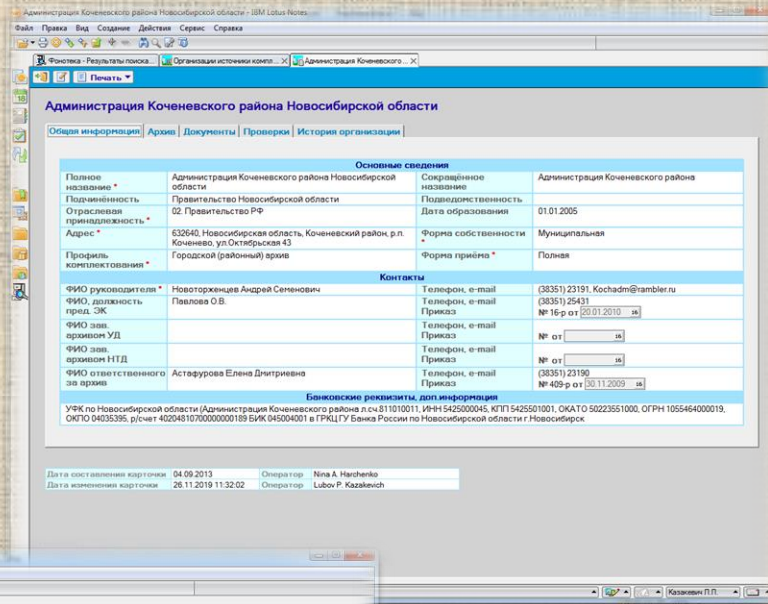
Администрация Коченевского района Новосибирской области - IBM Lotus Notes

Файл Правка Вид Создание Действия Сервис Справка

Фонотека - Результаты поиска... | Организации источники компл... | Администрация Коченево...

Печать

Администрация Коченевского района Новосибирской области

Общая информация | Архив | Документы | Проверки | История организации

| Основные сведения | | | |
|---|---|---|---|
| Полное название * | Администрация Коченевского района Новосибирской области | Сокращённое название | Администрация Коченевского района |
| Подчинённость | Правительство Новосибирской области | Подведомственность | |
| Отраслевая принадлежность * | 02. Правительство РФ | Дата образования | 01.01.2005 |
| Адрес * | 632640, Новосибирская область, Коченевский район, р.п. Коченево, ул.Октябрьская 43 | Форма собственности * | Муниципальная |
| Профиль комплектования * | Городской (районный) архив | Форма приёма * | Полная |
| Контакты | | | |
| ФИО руководителя * | Новоторженцев Андрей Семенович | Телефон, e-mail | (38351) 23191, Kochadm@rambler.ru |
| ФИО, должность пред. ЭК | Павлова О.В. | Телефон, e-mail Приказ | (38351) 25431 № 16-р от 20.01.2010 |
| ФИО зав. архивом УД | | Телефон, e-mail Приказ | № от |
| ФИО зав. архивом НТД | | Телефон, e-mail Приказ | № от |
| ФИО ответственного за архив | Астафурова Елена Дмитриевна | Телефон, e-mail Приказ | (38351) 23190 № 409-р от 30.11.2009 |

Банковские реквизиты, доп.информация

УФК по Новосибирской области (Администрация Коченевского района л.сч.811010011, ИНН 5425000045, КПП 542501001, ОКАТО 50223551000, ОГРН 1055464000019, ОКПО 04035395, р/счет 40204810700000000189 БИК 045004001 в ГРКЦ ГУ Банка России по Новосибирской области г.Новосибирск

| Дата составления карточки | 04.09.2013 | Оператор | Nina A. Harchenko |
|---|---|---|---|
| Дата изменения карточки | 26.11.2019 11:32:02 | Оператор | Lubov P. Kazakevich |

Казакевич Л.П.